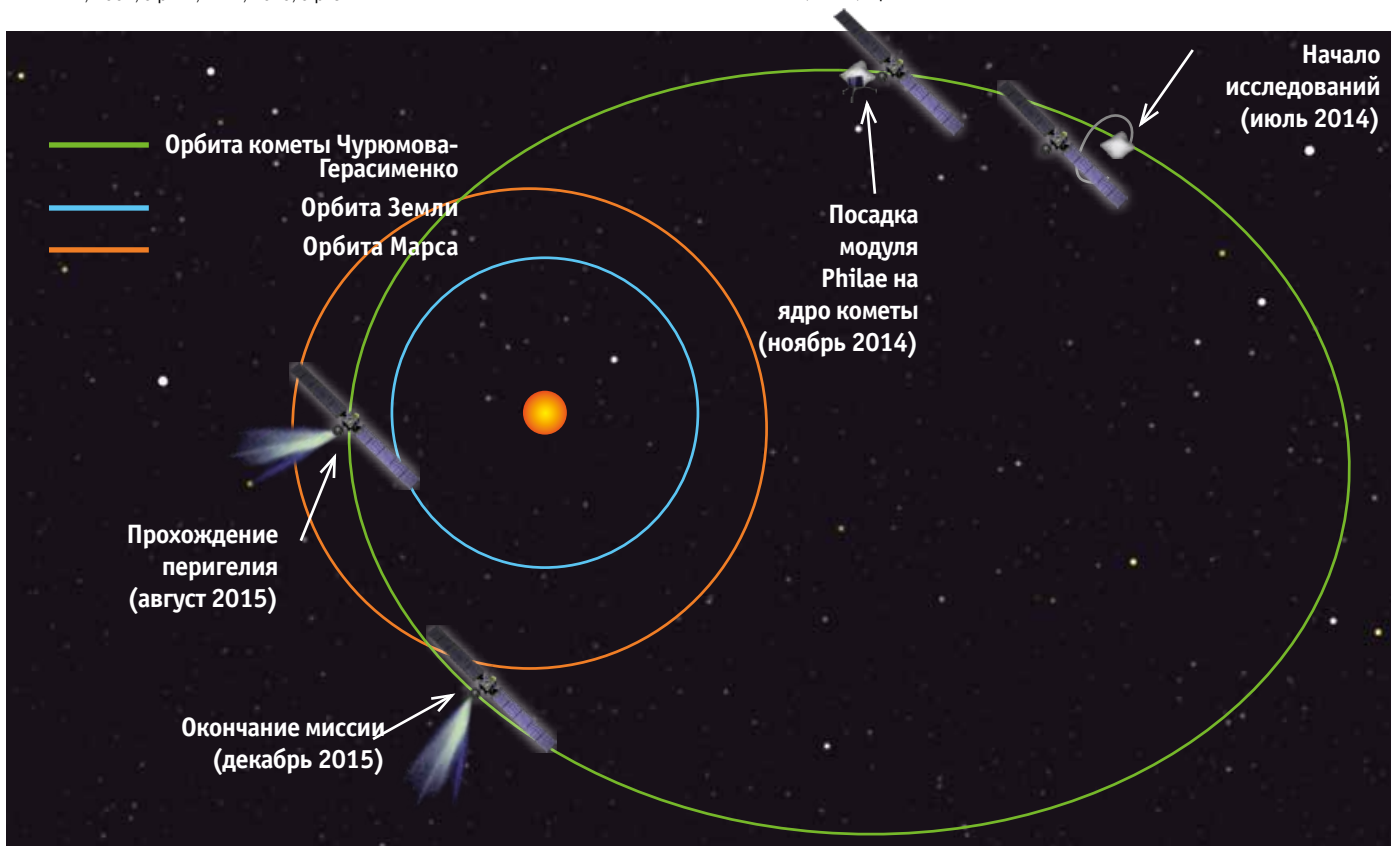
Орбита кометы Чурюмова-Герасименко

Орбита Земли

Орбита Марса

Посадка модуля Philae на ядро кометы (ноябрь 2014)

Начало исследований (июль 2014)

Прохождение перигелия (август 2015)

Окончание миссии (декабрь 2015)